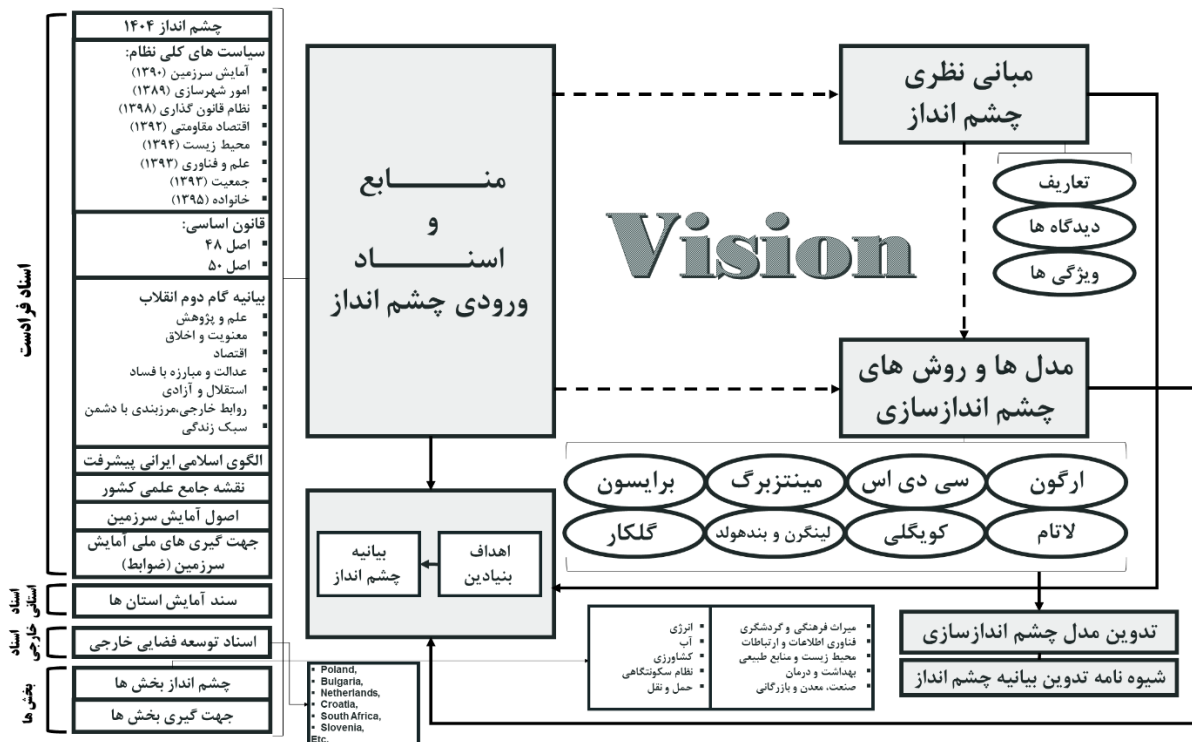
اسناد فرادست

چشم انداز ۱۴۰۴

سیاست های کلی نظام:
- آمایش سرزمین (۱۳۹۰)
- امور شهرسازی (۱۳۸۹)
- نظام قانون گذاری (۱۳۹۸)
- اقتصاد مقاومتی (۱۳۹۲)
- محیط زیست (۱۳۹۴)
- علم و فناوری (۱۳۹۳)
- جمعیت (۱۳۹۳)
- خانواده (۱۳۹۵)

قانون اساسی:
- اصل ۴۸
- اصل ۵۰

بیانیه گام دوم انقلاب
- علم و پژوهش
- معنویت و اخلاق
- اقتصاد
- عدالت و مبارزه با فساد
- استقلال و آزادی
- روابط خارجی،مرزبندی با دشمن
- سبک زندگی

الگوی اسلامی ایرانی پیشرفت

نقشه جامع علمی کشور

اصول آمایش سرزمین

جهت گیری های ملی آمایش سرزمین (ضوابط)

اسناد استانی

سند آمایش استان ها

اسناد خارجی

اسناد توسعه فضایی خارجی

بخش ها

چشم انداز بخش ها

جهت گیری بخش ها

منابع
و
اسناد
ورودی چشم انداز

Vision

مبانی نظری
چشم انداز

تعاریف

دیدگاه ها

ویژگی ها

مدل ها و روش های
چشم اندازسازی

ارگون

سی دی اس

مینتزبرگ

برایسون

لاتام

کویگلی

لینگرن و بندهولد

گلکار

اهداف بنیادین

بیانیه چشم انداز

- میراث فرهنگی و گردشگری
- فناوری اطلاعات و ارتباطات
- محیط زیست و منابع طبیعی
- بهداشت و درمان
- صنعت، معدن و بازرگانی

- انرژی
- آب
- کشاورزی
- نظام سکونتگاهی
- حمل و نقل

- Poland,
- Bulgaria,
- Netherlands,
- Croatia,
- South Africa,
- Slovenia,
Etc.

تدوین مدل چشم اندازسازی

شیوه نامه تدوین بیانیه چشم انداز